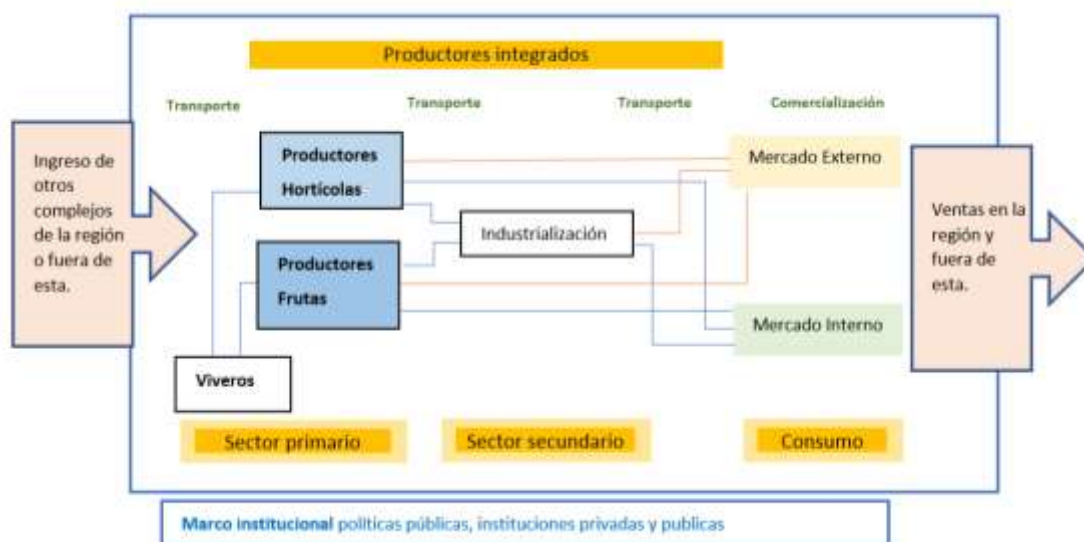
Productores integrados

Transporte

Transporte

Transporte

Comercialización

Ingreso de otros complejos de la región o fuera de esta.

Productores Horticolas

Mercado Externo

Industrialización

Productores Frutas

Ventas en la región y fuera de esta.

Mercado Interno

Viveros

Sector primario

Sector secundario

Consumo

Marco institucional políticas públicas, instituciones privadas y publicas